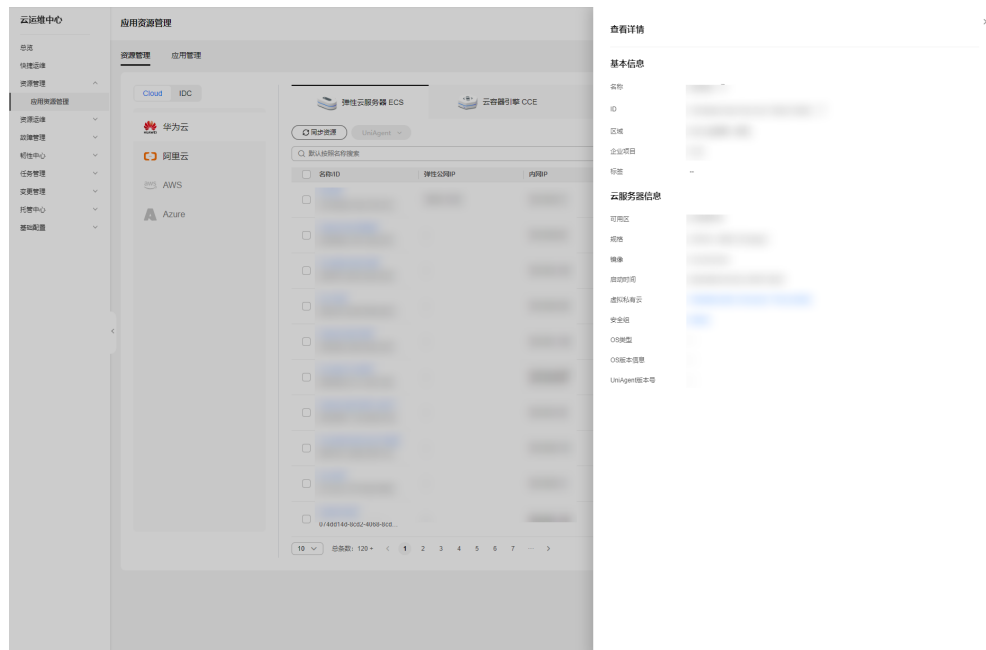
云运维中心

总览
快捷运维
资源管理
应用资源管理
资源运维
故障管理
韧性中心
任务管理
变更管理
托管中心
基础配置

应用资源管理

资源管理　应用管理

Cloud　IDC

华为云
阿里云
AWS
Azure

弹性云服务器 ECS　云容器引擎 CCE

同步资源　UniAgent

默认按照名称搜索

| 名称/ID | 弹性公网IP | 内网IP |
|---|---|---|
| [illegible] | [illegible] | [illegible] |
| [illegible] | | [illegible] |
| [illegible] | | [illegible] |
| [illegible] | | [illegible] |
| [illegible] | | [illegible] |
| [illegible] | | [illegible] |
| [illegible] | | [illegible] |
| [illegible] | | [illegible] |
| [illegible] | | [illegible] |
| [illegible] 0/4dd14d-8cd2-4098-8cd... | | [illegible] |

10　总条数：120+　<　1　2　3　4　5　6　7　...　>

查看详情

基本信息
名称　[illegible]
ID　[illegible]
区域　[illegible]
企业项目　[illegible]
标签　--

云服务器信息
可用区　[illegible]
规格　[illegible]
镜像　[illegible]
启动时间　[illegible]
虚拟私有云　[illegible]
安全组　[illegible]
OS类型　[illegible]
OS版本信息　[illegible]
UniAgent版本号　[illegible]